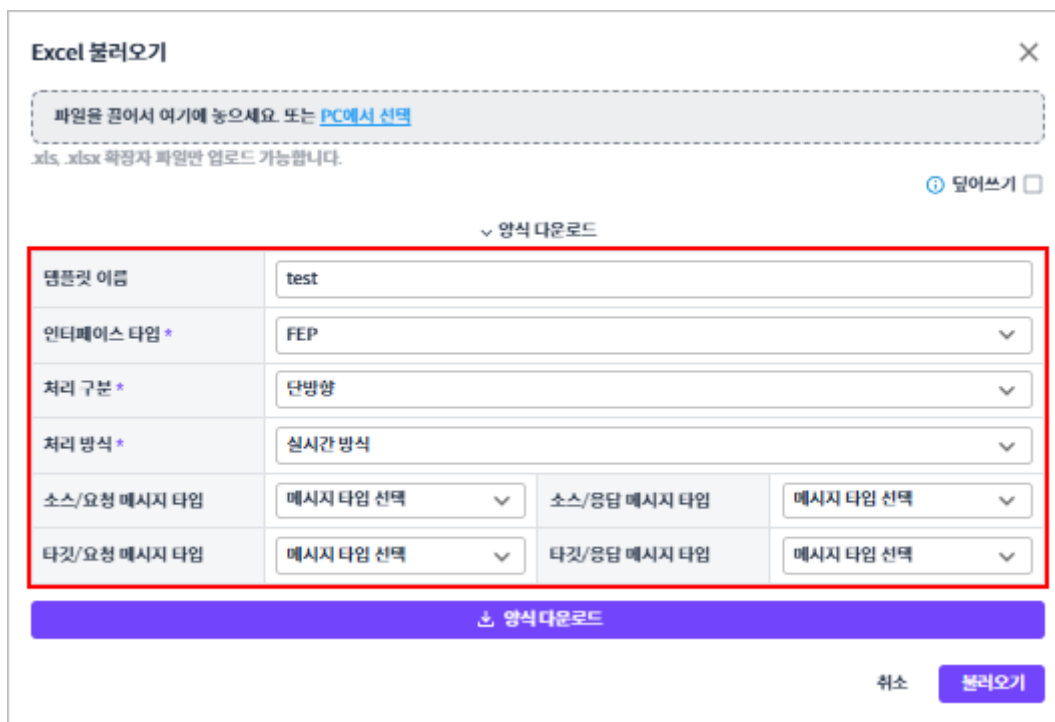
Excel 불러오기

파일을 끌어서 여기에 놓으세요. 또는 PC에서 선택

.xls, .xlsx 확장자 파일만 업로드 가능합니다.

덮어쓰기

양식 다운로드

| 템플릿 이름 | test | | |
|---|---|---|---|
| 인터페이스 타입 * | FEP | | |
| 처리 구분 * | 단방향 | | |
| 처리 방식 * | 실시간 방식 | | |
| 소스/요청 메시지 타입 | 메시지 타입 선택 | 소스/응답 메시지 타입 | 메시지 타입 선택 |
| 타깃/요청 메시지 타입 | 메시지 타입 선택 | 타깃/응답 메시지 타입 | 메시지 타입 선택 |

양식 다운로드

취소 불러오기